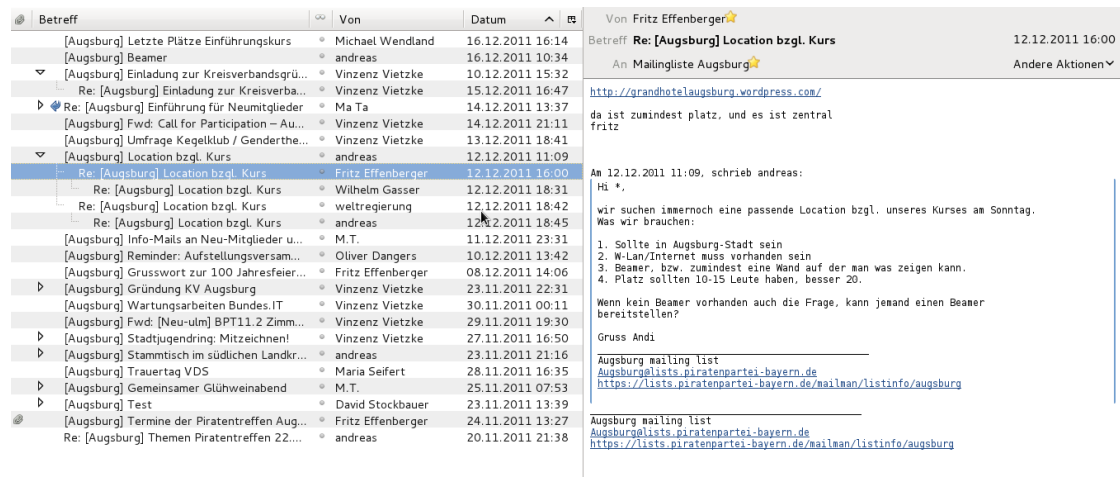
| Betreff | Von | Datum |
|---|---|---|
| [Augsburg] Letzte Plätze Einführungskurs | Michael Wendland | 16.12.2011 16:14 |
| [Augsburg] Beamer | andreas | 16.12.2011 10:34 |
| [Augsburg] Einladung zur Kreisverbandsgrü... | Vinzenz Vietzke | 10.12.2011 15:32 |
| Re: [Augsburg] Einladung zur Kreisverba... | Vinzenz Vietzke | 15.12.2011 16:47 |
| Re: [Augsburg] Einführung für Neumitglieder | Ma Ta | 14.12.2011 13:37 |
| [Augsburg] Fwd: Call for Participation – Au... | Vinzenz Vietzke | 14.12.2011 21:11 |
| [Augsburg] Umfrage Kegelklub / Genderthe... | Vinzenz Vietzke | 13.12.2011 18:41 |
| [Augsburg] Location bzgl. Kurs | andreas | 12.12.2011 11:09 |
| Re: [Augsburg] Location bzgl. Kurs | Fritz Effenberger | 12.12.2011 16:00 |
| Re: [Augsburg] Location bzgl. Kurs | Wilhelm Gasser | 12.12.2011 18:31 |
| Re: [Augsburg] Location bzgl. Kurs | weltregierung | 12.12.2011 18:42 |
| Re: [Augsburg] Location bzgl. Kurs | andreas | 12.12.2011 18:45 |
| [Augsburg] Info-Mails an Neu-Mitglieder u... | M.T. | 11.12.2011 23:31 |
| [Augsburg] Reminder: Aufstellungsversam... | Oliver Dangers | 10.12.2011 13:42 |
| [Augsburg] Grusswort zur 100 Jahresfeier... | Fritz Effenberger | 08.12.2011 14:06 |
| [Augsburg] Gründung KV Augsburg | Vinzenz Vietzke | 23.11.2011 22:31 |
| [Augsburg] Wartungsarbeiten Bundes.IT | Vinzenz Vietzke | 30.11.2011 00:11 |
| [Augsburg] Fwd: [Neu-ulm] BPT11.2 Zimm... | Vinzenz Vietzke | 29.11.2011 19:30 |
| [Augsburg] Stadtjugendring: Mitzeichnen! | Vinzenz Vietzke | 27.11.2011 16:50 |
| [Augsburg] Stammtisch im südlichen Landkr... | andreas | 23.11.2011 21:16 |
| [Augsburg] Trauertag VDS | Maria Seifert | 28.11.2011 16:35 |
| [Augsburg] Gemeinsamer Glühweinabend | M.T. | 25.11.2011 07:53 |
| [Augsburg] Test | David Stockbauer | 23.11.2011 13:39 |
| [Augsburg] Termine der Piratentreffen Aug... | Fritz Effenberger | 24.11.2011 13:27 |
| Re: [Augsburg] Themen Piratentreffen 22.... | andreas | 20.11.2011 21:38 |

Von Fritz Effenberger
Betreff Re: [Augsburg] Location bzgl. Kurs 12.12.2011 16:00
An Mailingliste Augsburg Andere Aktionen

http://grandhotelaugsburg.wordpress.com/

da ist zumindest platz, und es ist zentral
fritz

Am 12.12.2011 11:09, schrieb andreas:
Hi *,

wir suchen immernoch eine passende Location bzgl. unseres Kurses am Sonntag.
Was wir brauchen:

1. Sollte in Augsburg-Stadt sein
2. W-Lan/Internet muss vorhanden sein
3. Beamer, bzw. zumindest eine Wand auf der man was zeigen kann.
4. Platz sollten 10-15 Leute haben, besser 20.

Wenn kein Beamer vorhanden auch die Frage, kann jemand einen Beamer bereitstellen?

Gruss Andi

Augsburg mailing list
Augsburg@lists.piratenpartei-bayern.de
https://lists.piratenpartei-bayern.de/mailman/listinfo/augsburg

Augsburg mailing list
Augsburg@lists.piratenpartei-bayern.de
https://lists.piratenpartei-bayern.de/mailman/listinfo/augsburg